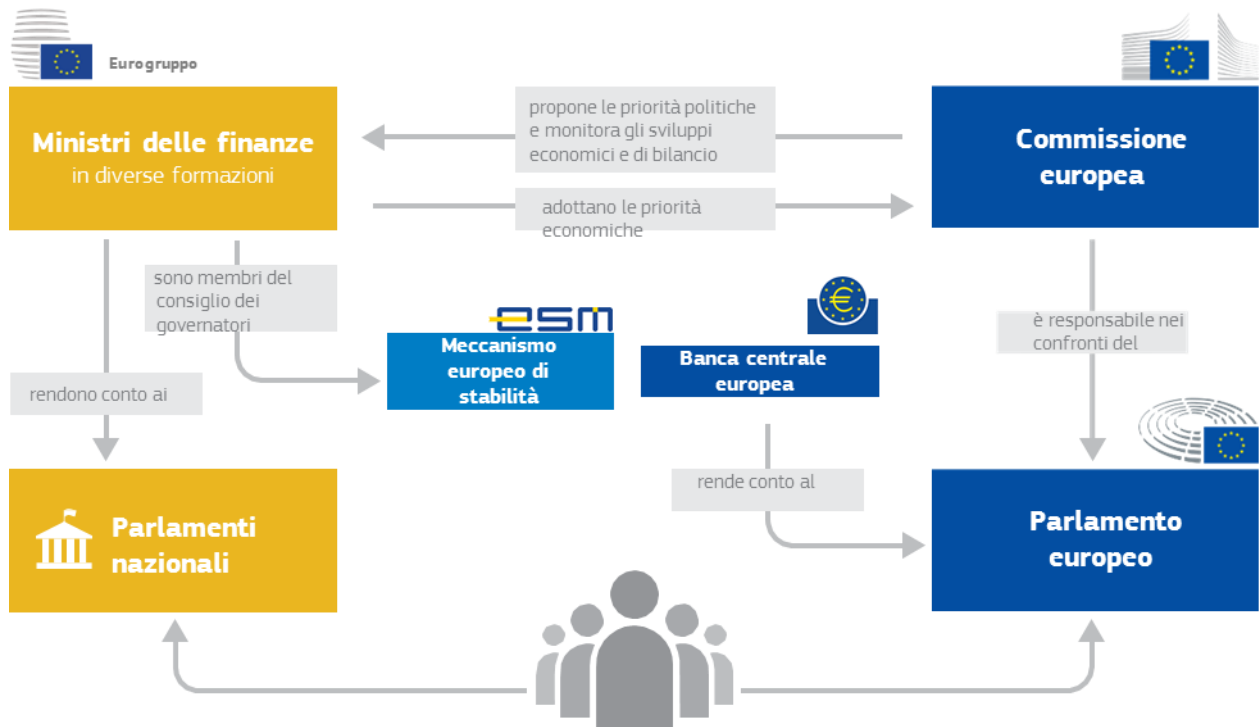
Eurogruppo

Ministri delle finanze
in diverse formazioni

propone le priorità politiche e monitora gli sviluppi economici e di bilancio

Commissione europea

adottano le priorità economiche

sono membri del consiglio dei governatori

esm

Meccanismo europeo di stabilità

Banca centrale europea

è responsabile nei confronti del

rendono conto ai

rende conto al

Parlamenti nazionali

Parlamento europeo